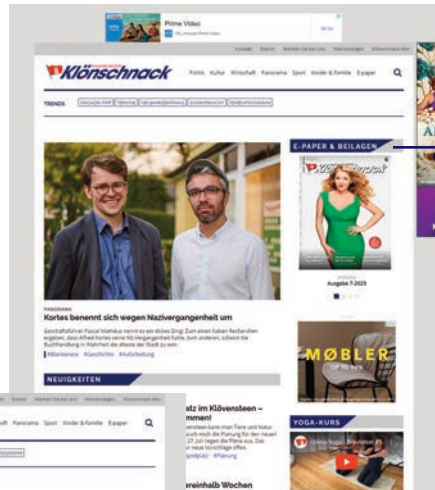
Prime Video

Kontakt Events Werben für bei uns Veranstaltungen Klönschnack Abo

Klönschnack

Politik Kultur Wirtschaft Panorama Sport Kinder & Familie E-paper

TRENDS

E-PAPER & BEILAGEN

Klönschnack

Ausgabe 7-2023

PANORAMA

Kortes benennt sich wegen Nazivergangenheit um

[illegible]

NEUIGKEITEN

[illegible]atz im Klövensteen – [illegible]mmen!

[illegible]ereinhalb Wochen

MØBLER

YOGA-KURS

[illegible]aft Panorama Sport Kinder & Familie E-paper